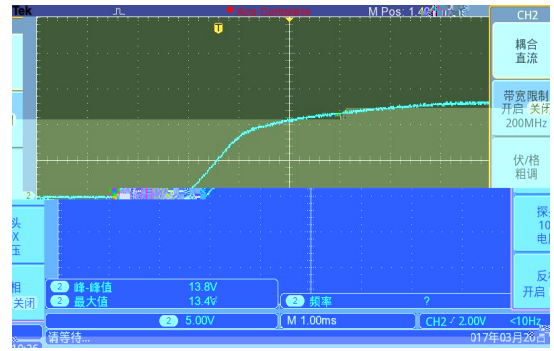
Tek
M Pos: 1.40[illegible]
CH2
耦合
直流
带宽限制
开启 关闭
200MHz
伏/格
粗调
头
X
玉
相
关闭
探
10
电
反
开启
2 峰-峰值 13.8V
2 最大值 13.4V
2 频率 ?
2 5.00V
M 1.00ms
CH2 ∕ 2.00V
<10Hz
请等待...
017年03月20日
10:36